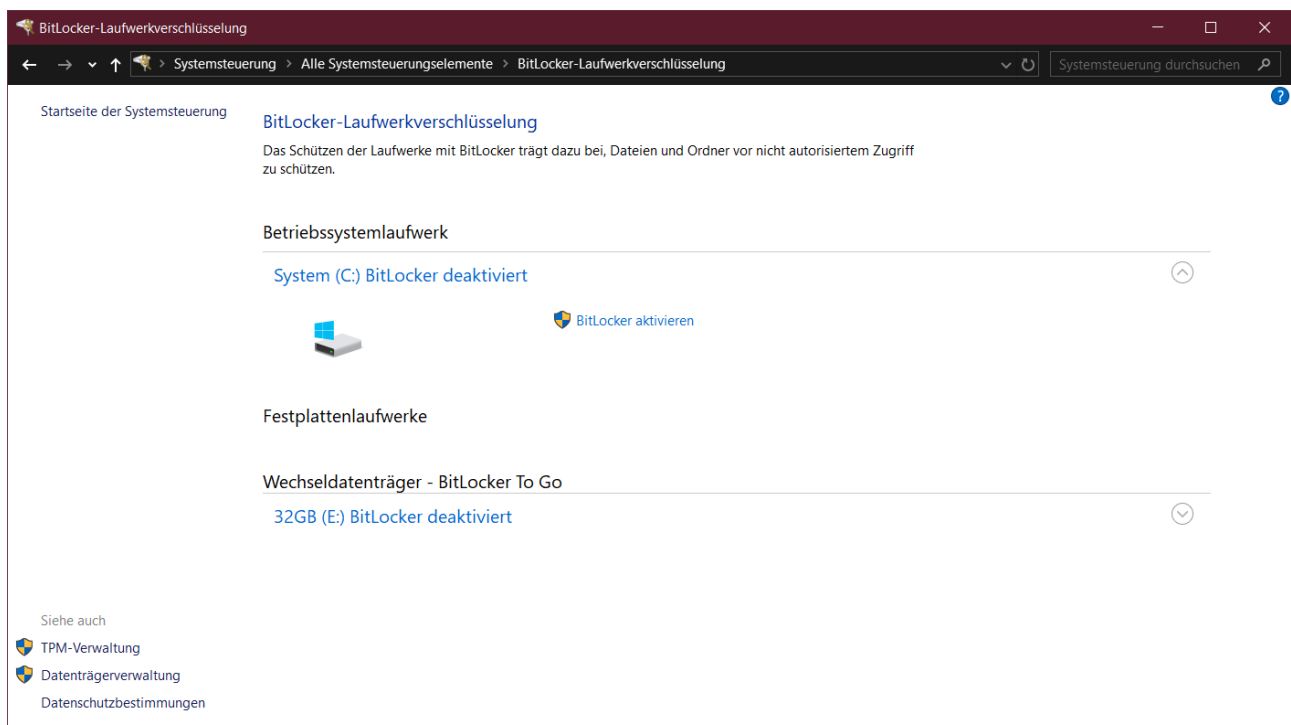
BitLocker-Laufwerkverschlüsselung

Systemsteuerung > Alle Systemsteuerungselemente > BitLocker-Laufwerkverschlüsselung

Systemsteuerung durchsuchen

Startseite der Systemsteuerung

BitLocker-Laufwerkverschlüsselung

Das Schützen der Laufwerke mit BitLocker trägt dazu bei, Dateien und Ordner vor nicht autorisiertem Zugriff zu schützen.

Betriebssystemlaufwerk

System (C:) BitLocker deaktiviert

BitLocker aktivieren

Festplattenlaufwerke

Wechseldatenträger - BitLocker To Go

32GB (E:) BitLocker deaktiviert

Siehe auch

TPM-Verwaltung

Datenträgerverwaltung

Datenschutzbestimmungen